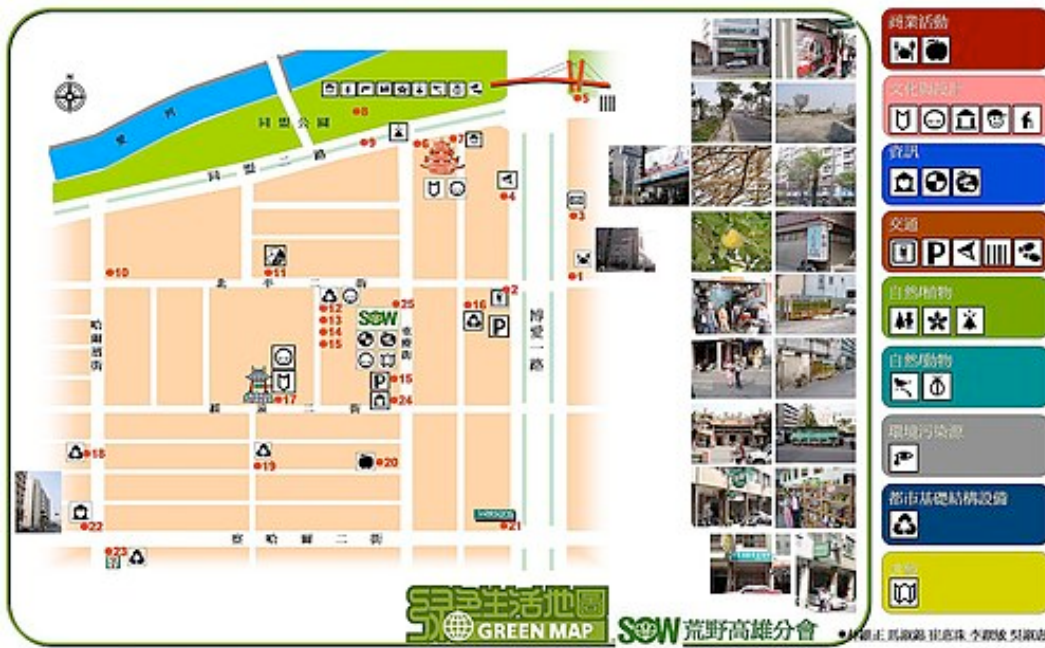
愛河
同盟公園
同盟二路
北平二街
哈爾濱街
新興二街
哈爾濱二街
博愛一路
SOW
1
2
3
4
5
6
7
8
9
10
11
12
13
14
15
15
16
17
18
19
20
21
22
23
24
25

綠色生活地圖 GREEN MAP
SOW 荒野高雄分會

商業活動
文化與設計
資訊
交通
自然/植物
自然/動物
環境污染源
都市基礎結構設備
其他

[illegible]